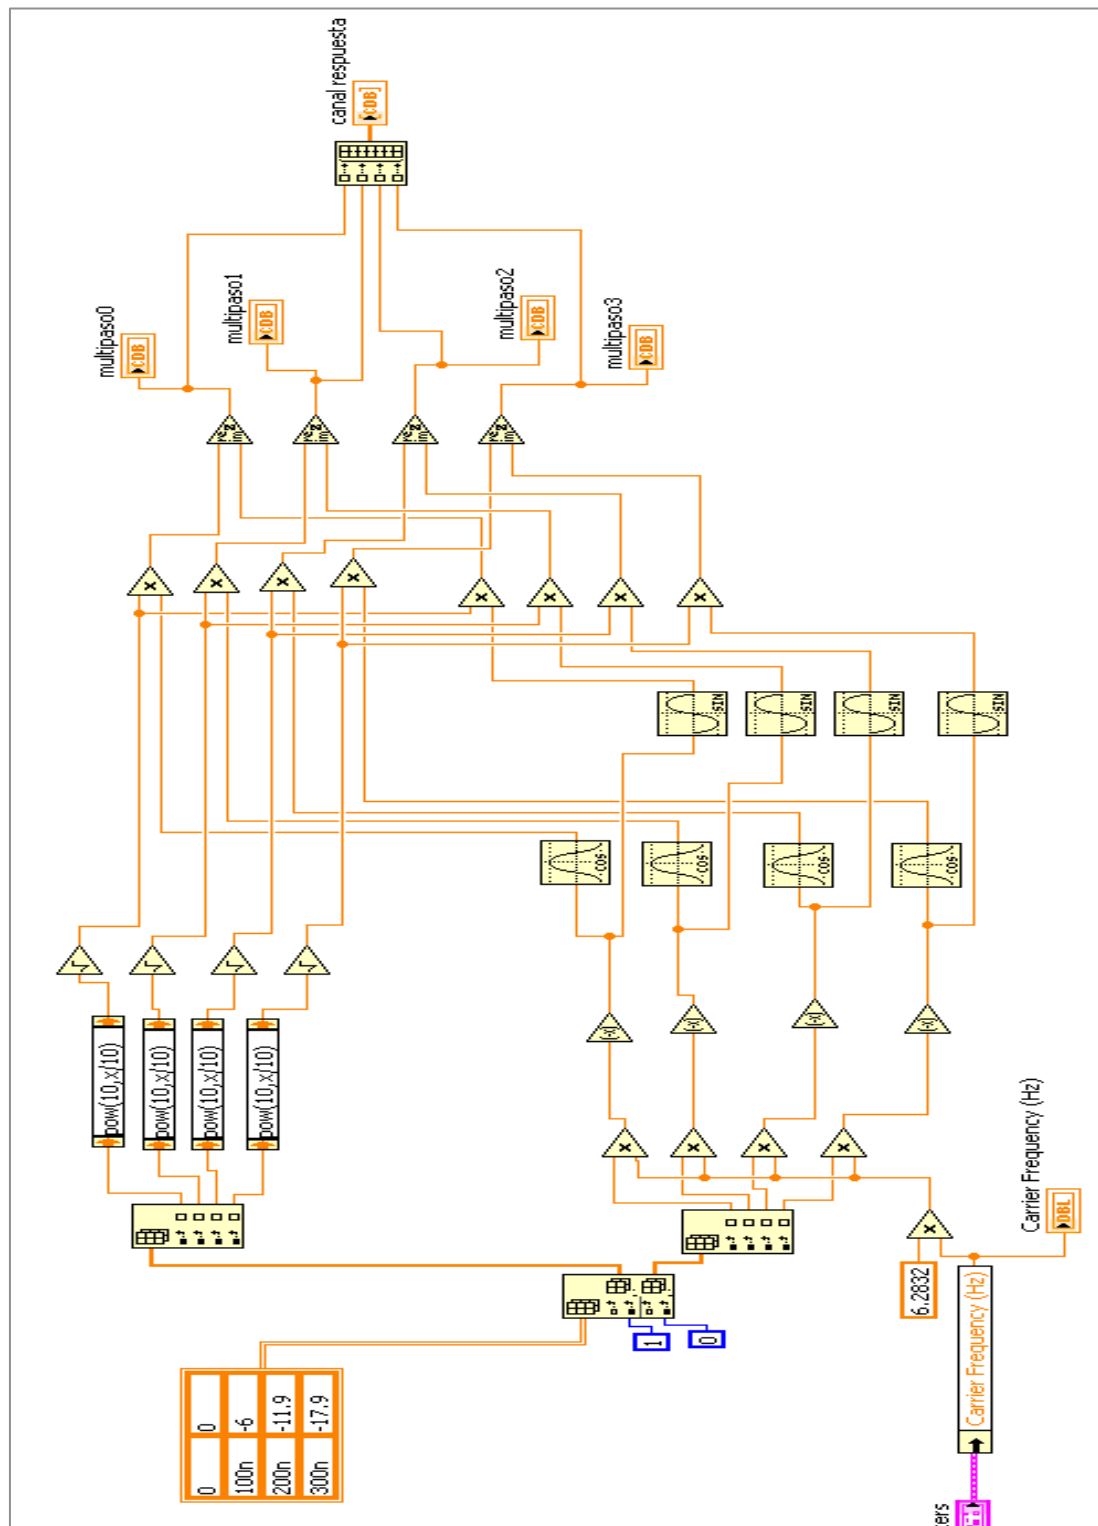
canal respuesta
CDB
multipaso0
CDB
multipaso1
CDB
multipaso2
CDB
multipaso3
CDB
SIN
SIN
SIN
SIN
COS
COS
COS
COS
pow(10,x/10)
pow(10,x/10)
pow(10,x/10)
pow(10,x/10)
Carrier Frequency (Hz)
DBL
6.2832
Carrier Frequency (Hz)
1
0
ers

| 0 | 0 |
|---|---|
| 100n | -6 |
| 200n | -11.9 |
| 300n | -17.9 |